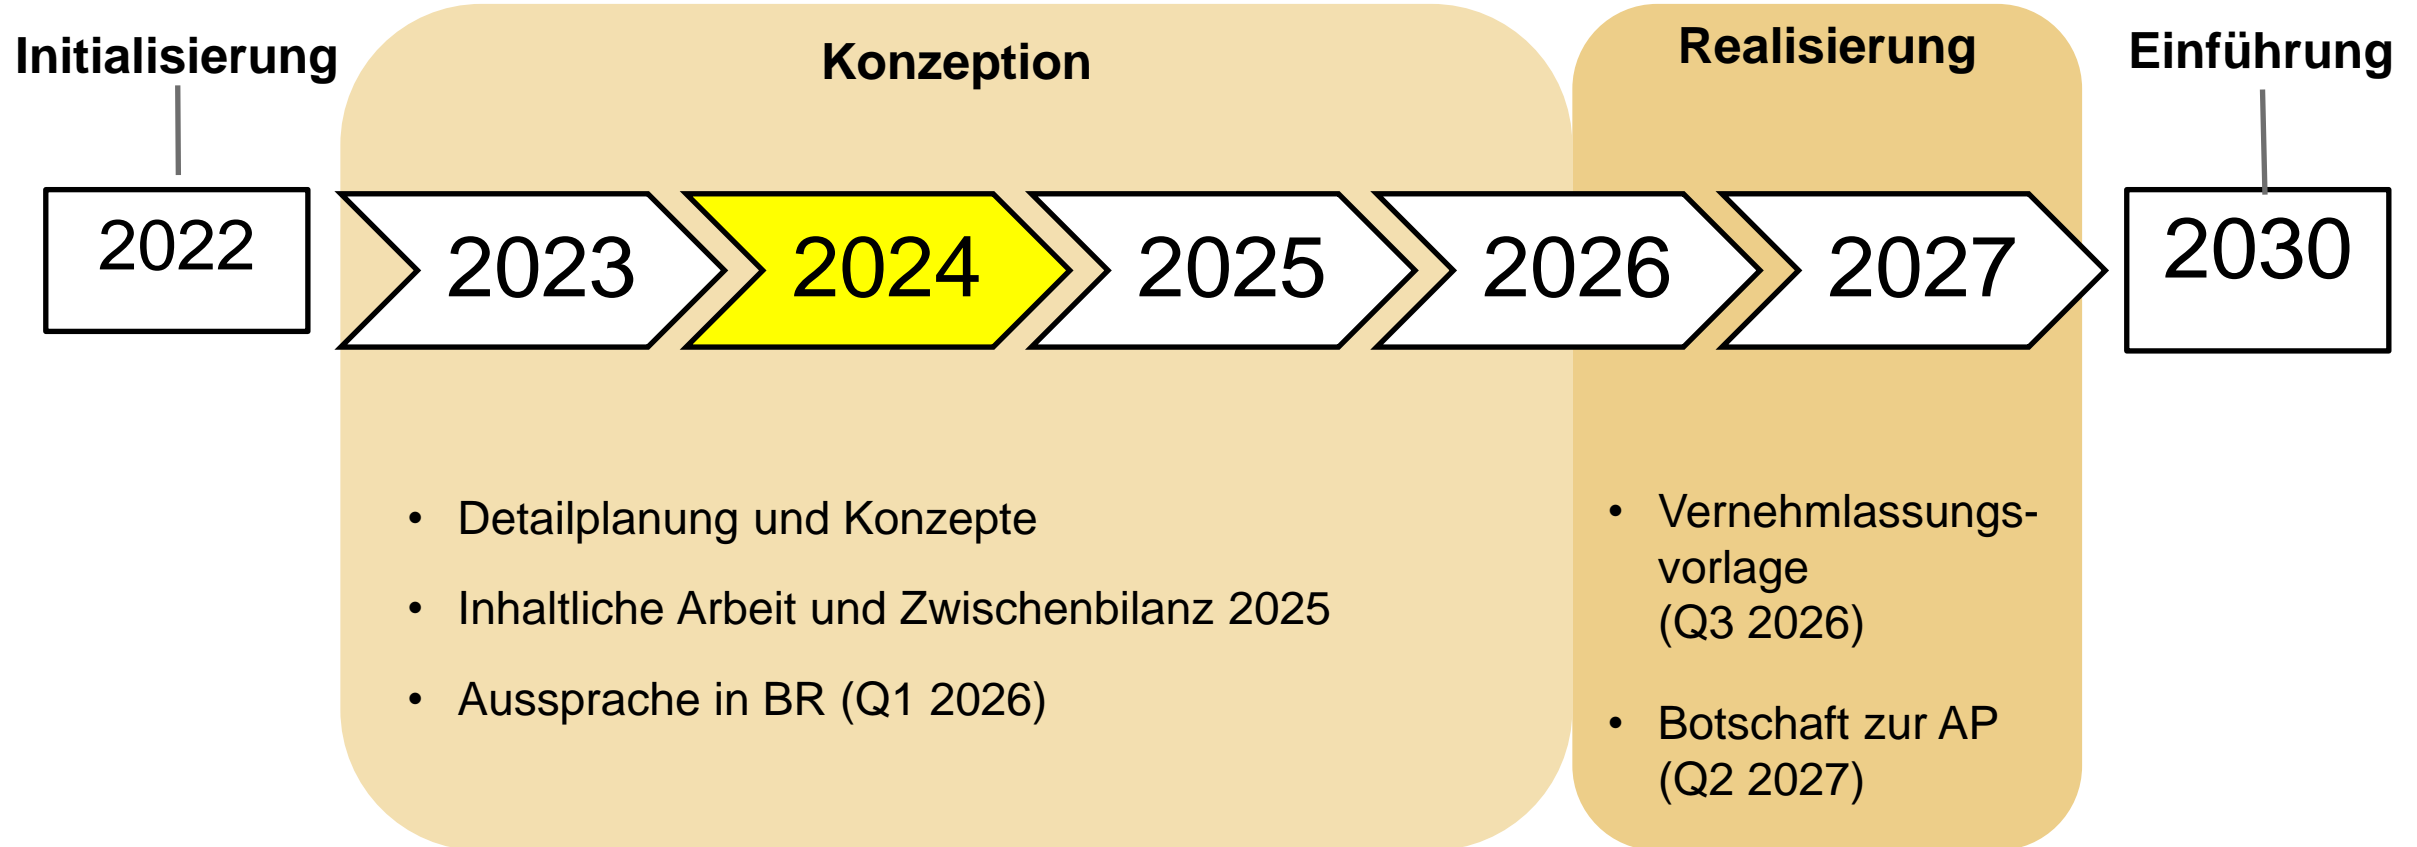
Initialisierung

Konzeption

Realisierung

Einführung

2022

2023

2024

2025

2026

2027

2030

- Detailplanung und Konzepte
- Inhaltliche Arbeit und Zwischenbilanz 2025
- Aussprache in BR (Q1 2026)

- Vernehmlassungsvorlage (Q3 2026)
- Botschaft zur AP (Q2 2027)